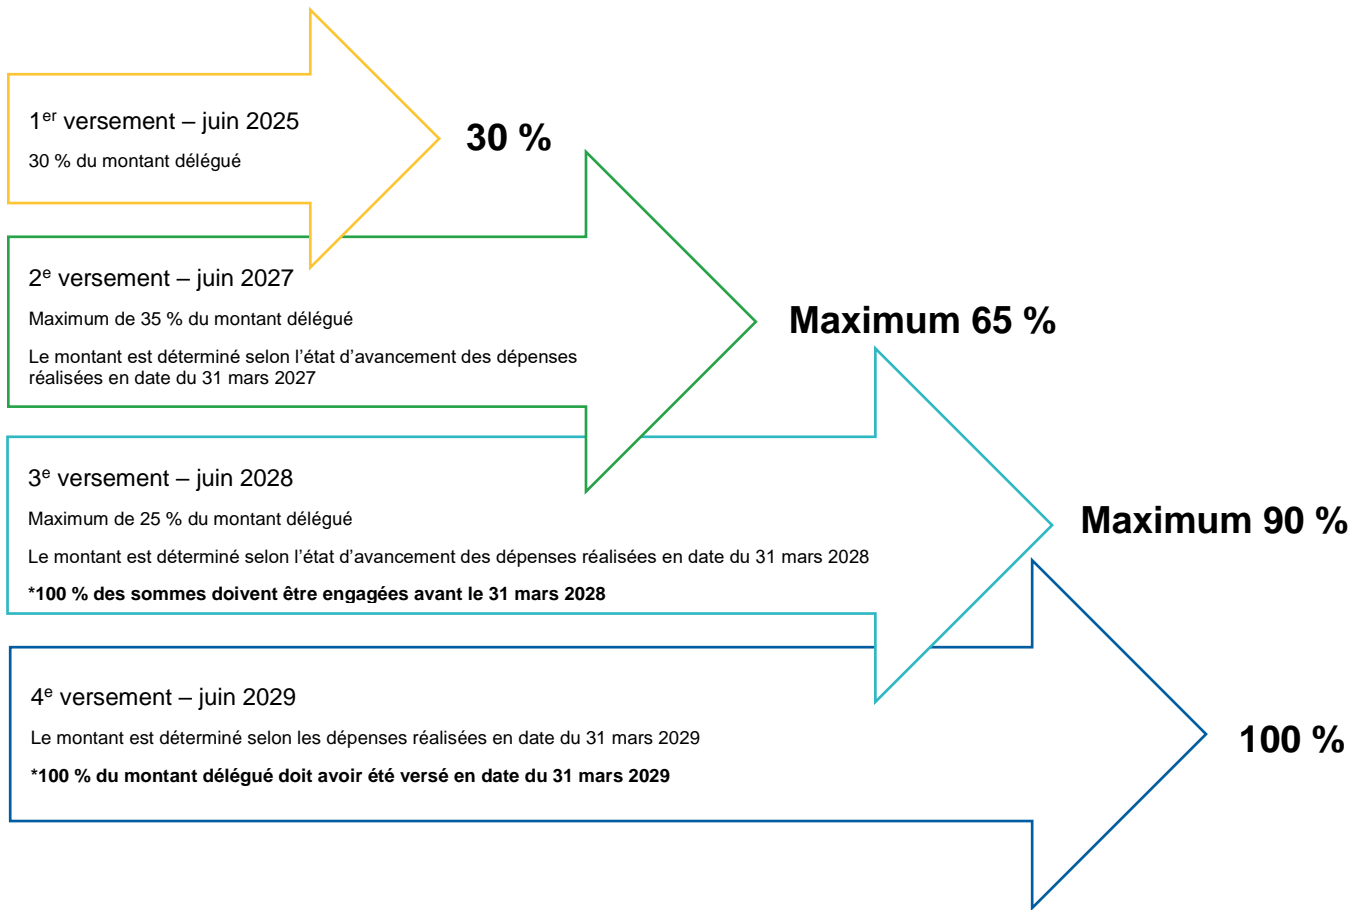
1$^{er}$ versement – juin 2025

30 % du montant délégué

30 %

2$^{e}$ versement – juin 2027

Maximum de 35 % du montant délégué

Le montant est déterminé selon l'état d'avancement des dépenses réalisées en date du 31 mars 2027

Maximum 65 %

3$^{e}$ versement – juin 2028

Maximum de 25 % du montant délégué

Le montant est déterminé selon l'état d'avancement des dépenses réalisées en date du 31 mars 2028

*100 % des sommes doivent être engagées avant le 31 mars 2028

Maximum 90 %

4$^{e}$ versement – juin 2029

Le montant est déterminé selon les dépenses réalisées en date du 31 mars 2029

*100 % du montant délégué doit avoir été versé en date du 31 mars 2029

100 %